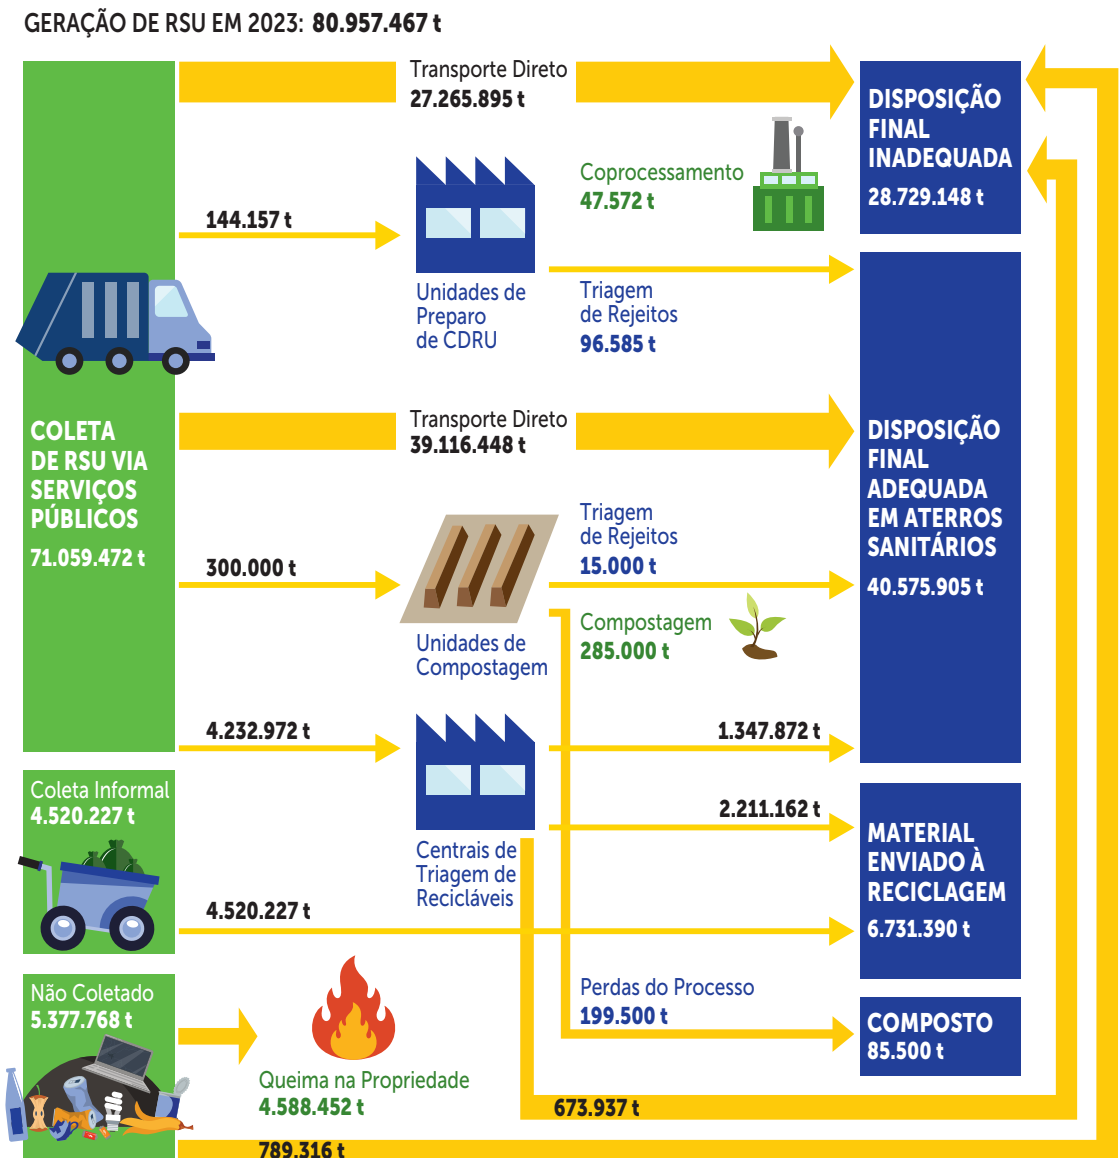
GERAÇÃO DE RSU EM 2023: 80.957.467 t

Transporte Direto
27.265.895 t

DISPOSIÇÃO FINAL INADEQUADA
28.729.148 t

Coprocessamento
47.572 t

144.157 t

Unidades de Preparo de CDRU

Triagem de Rejeitos
96.585 t

COLETA DE RSU VIA SERVIÇOS PÚBLICOS
71.059.472 t

Transporte Direto
39.116.448 t

DISPOSIÇÃO FINAL ADEQUADA EM ATERROS SANITÁRIOS
40.575.905 t

Triagem de Rejeitos
15.000 t

300.000 t

Compostagem
285.000 t

Unidades de Compostagem

4.232.972 t

1.347.872 t

Coleta Informal
4.520.227 t

2.211.162 t

MATERIAL ENVIADO À RECICLAGEM
6.731.390 t

Centrais de Triagem de Recicláveis

4.520.227 t

Perdas do Processo
199.500 t

Não Coletado
5.377.768 t

COMPOSTO
85.500 t

Queima na Propriedade
4.588.452 t

673.937 t

789.316 t